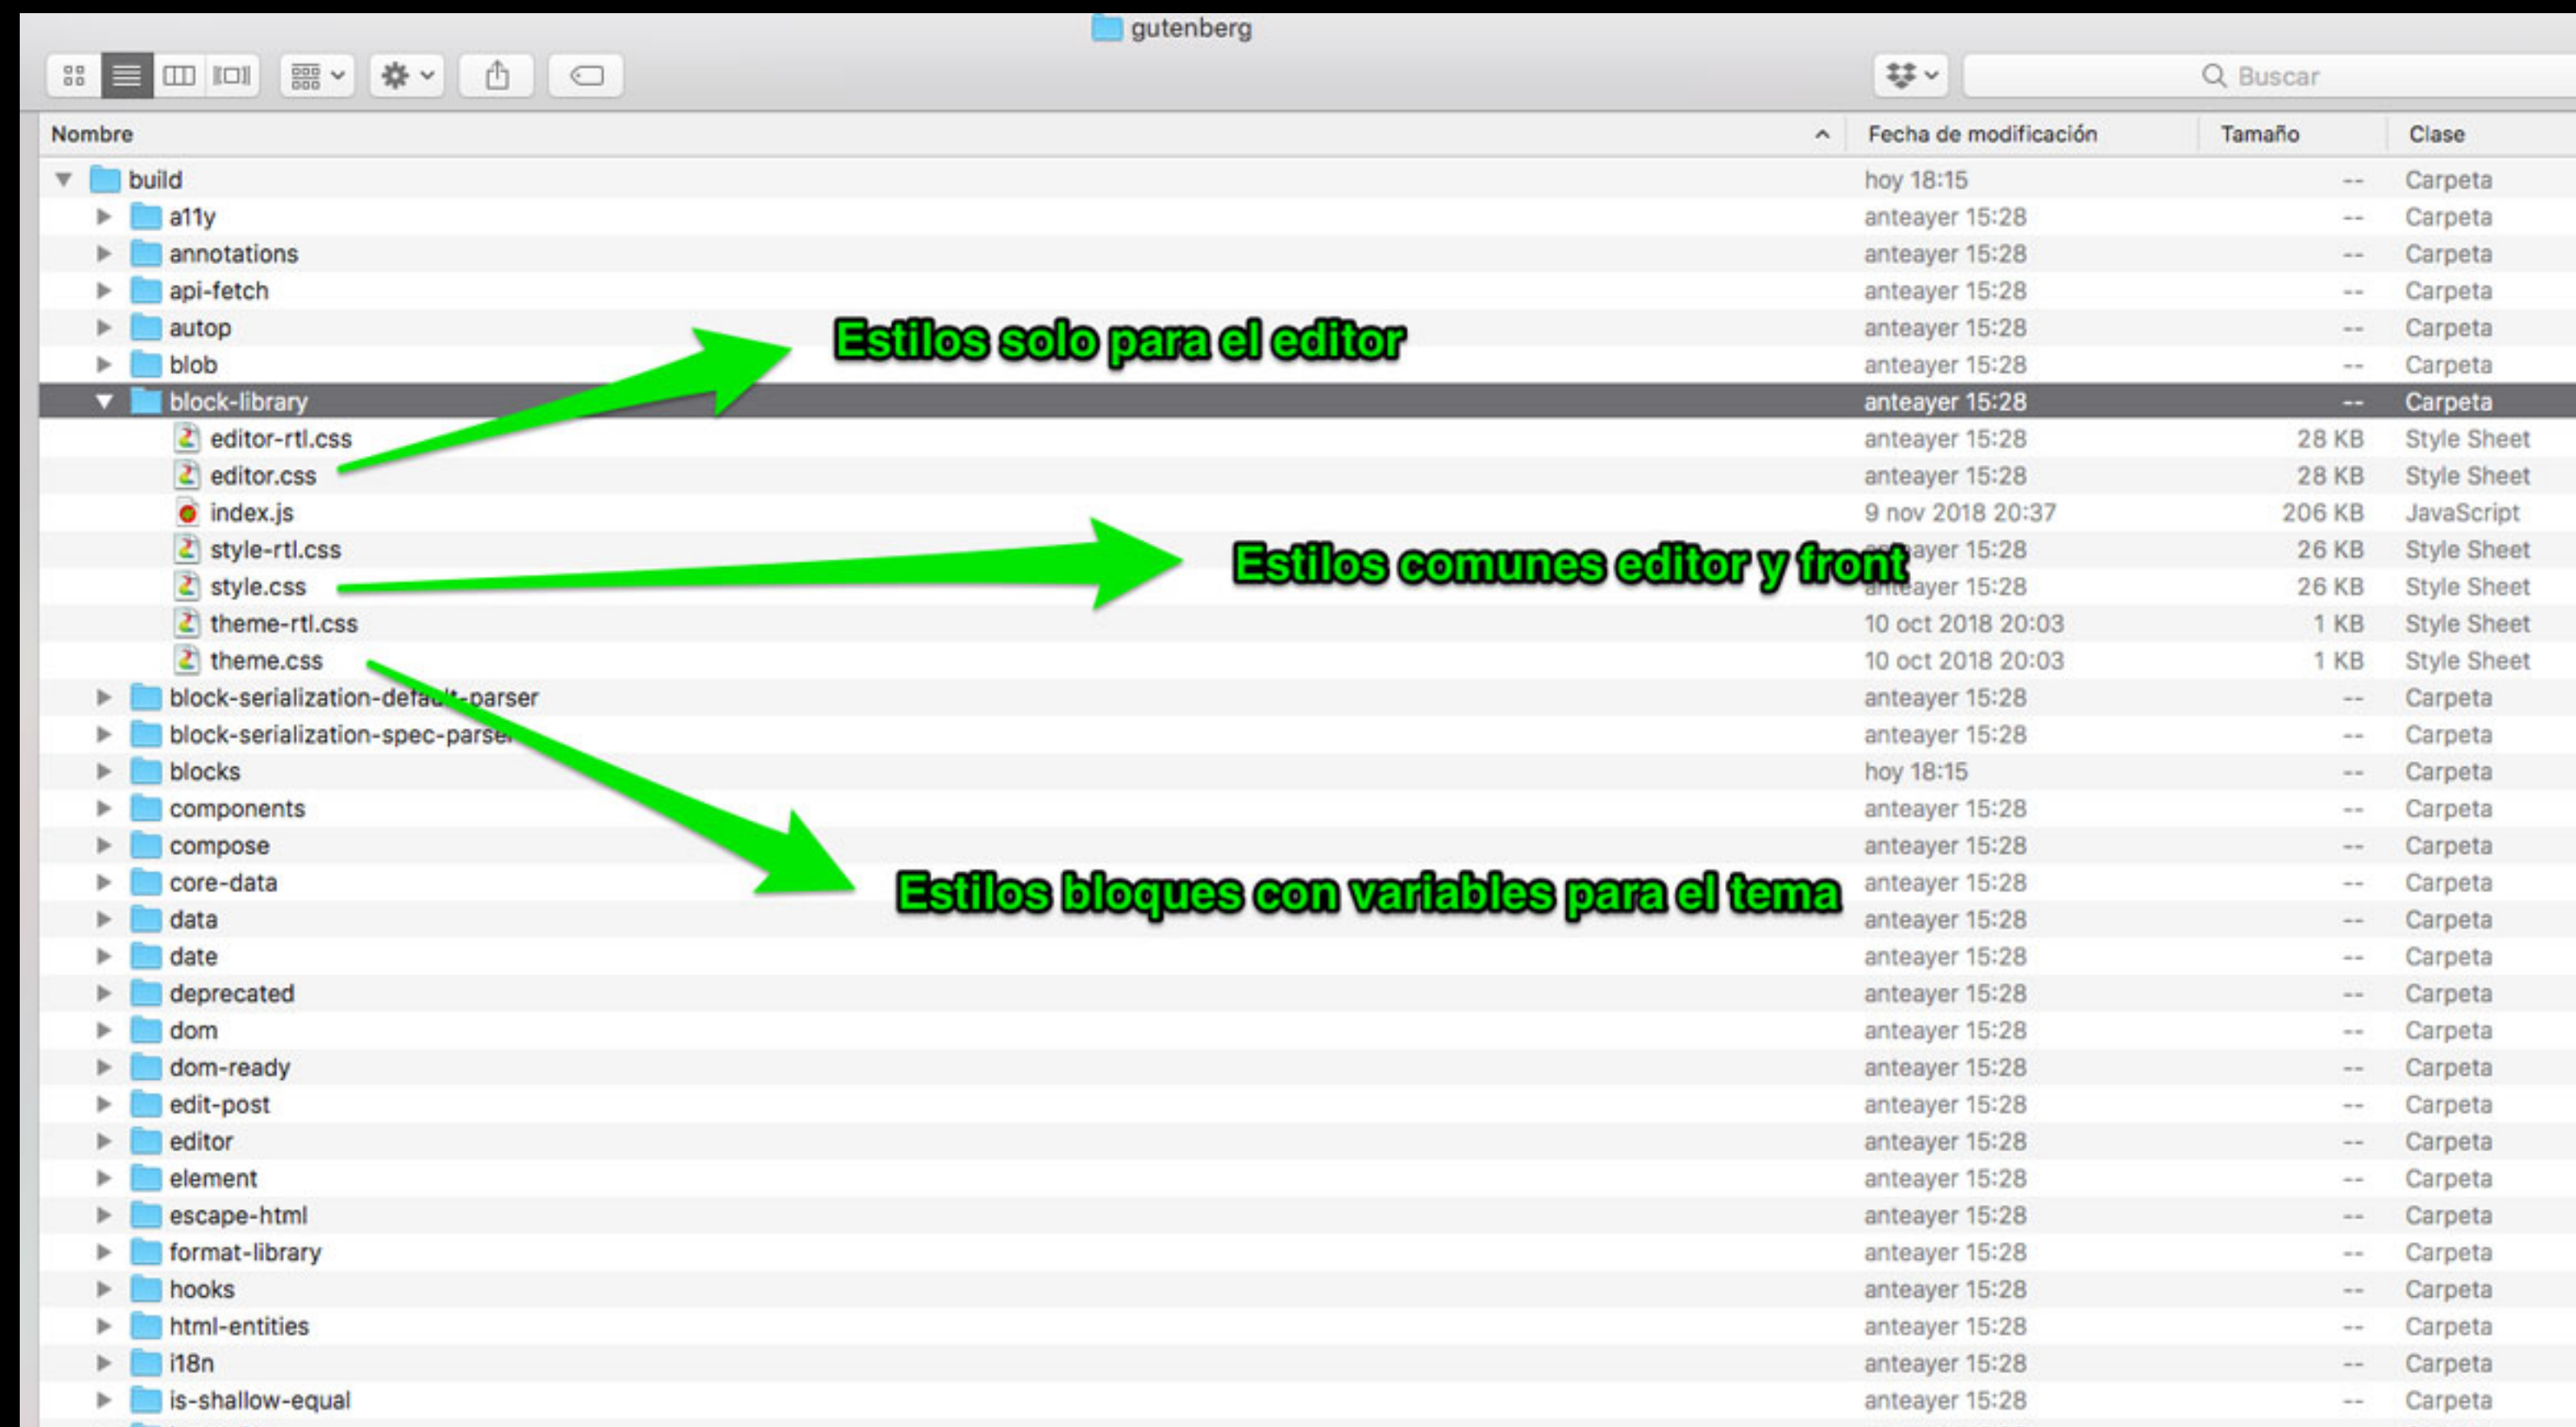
gutenberg

Buscar

| Nombre | Fecha de modificación | Tamaño | Clase |
|---|---|---|---|
| build | hoy 18:15 | -- | Carpeta |
| a11y | anteayer 15:28 | -- | Carpeta |
| annotations | anteayer 15:28 | -- | Carpeta |
| api-fetch | anteayer 15:28 | -- | Carpeta |
| autop | anteayer 15:28 | -- | Carpeta |
| blob | anteayer 15:28 | -- | Carpeta |
| block-library | anteayer 15:28 | -- | Carpeta |
| editor-rtl.css | anteayer 15:28 | 28 KB | Style Sheet |
| editor.css | anteayer 15:28 | 28 KB | Style Sheet |
| index.js | 9 nov 2018 20:37 | 206 KB | JavaScript |
| style-rtl.css | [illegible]ayer 15:28 | 26 KB | Style Sheet |
| style.css | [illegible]ayer 15:28 | 26 KB | Style Sheet |
| theme-rtl.css | 10 oct 2018 20:03 | 1 KB | Style Sheet |
| theme.css | 10 oct 2018 20:03 | 1 KB | Style Sheet |
| block-serialization-defa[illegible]-parser | anteayer 15:28 | -- | Carpeta |
| block-serialization-spec-parse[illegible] | anteayer 15:28 | -- | Carpeta |
| blocks | hoy 18:15 | -- | Carpeta |
| components | anteayer 15:28 | -- | Carpeta |
| compose | anteayer 15:28 | -- | Carpeta |
| core-data | anteayer 15:28 | -- | Carpeta |
| data | anteayer 15:28 | -- | Carpeta |
| date | anteayer 15:28 | -- | Carpeta |
| deprecated | anteayer 15:28 | -- | Carpeta |
| dom | anteayer 15:28 | -- | Carpeta |
| dom-ready | anteayer 15:28 | -- | Carpeta |
| edit-post | anteayer 15:28 | -- | Carpeta |
| editor | anteayer 15:28 | -- | Carpeta |
| element | anteayer 15:28 | -- | Carpeta |
| escape-html | anteayer 15:28 | -- | Carpeta |
| format-library | anteayer 15:28 | -- | Carpeta |
| hooks | anteayer 15:28 | -- | Carpeta |
| html-entities | anteayer 15:28 | -- | Carpeta |
| i18n | anteayer 15:28 | -- | Carpeta |
| is-shallow-equal | anteayer 15:28 | -- | Carpeta |

Estilos solo para el editor

Estilos comunes editor y front

Estilos bloques con variables para el tema